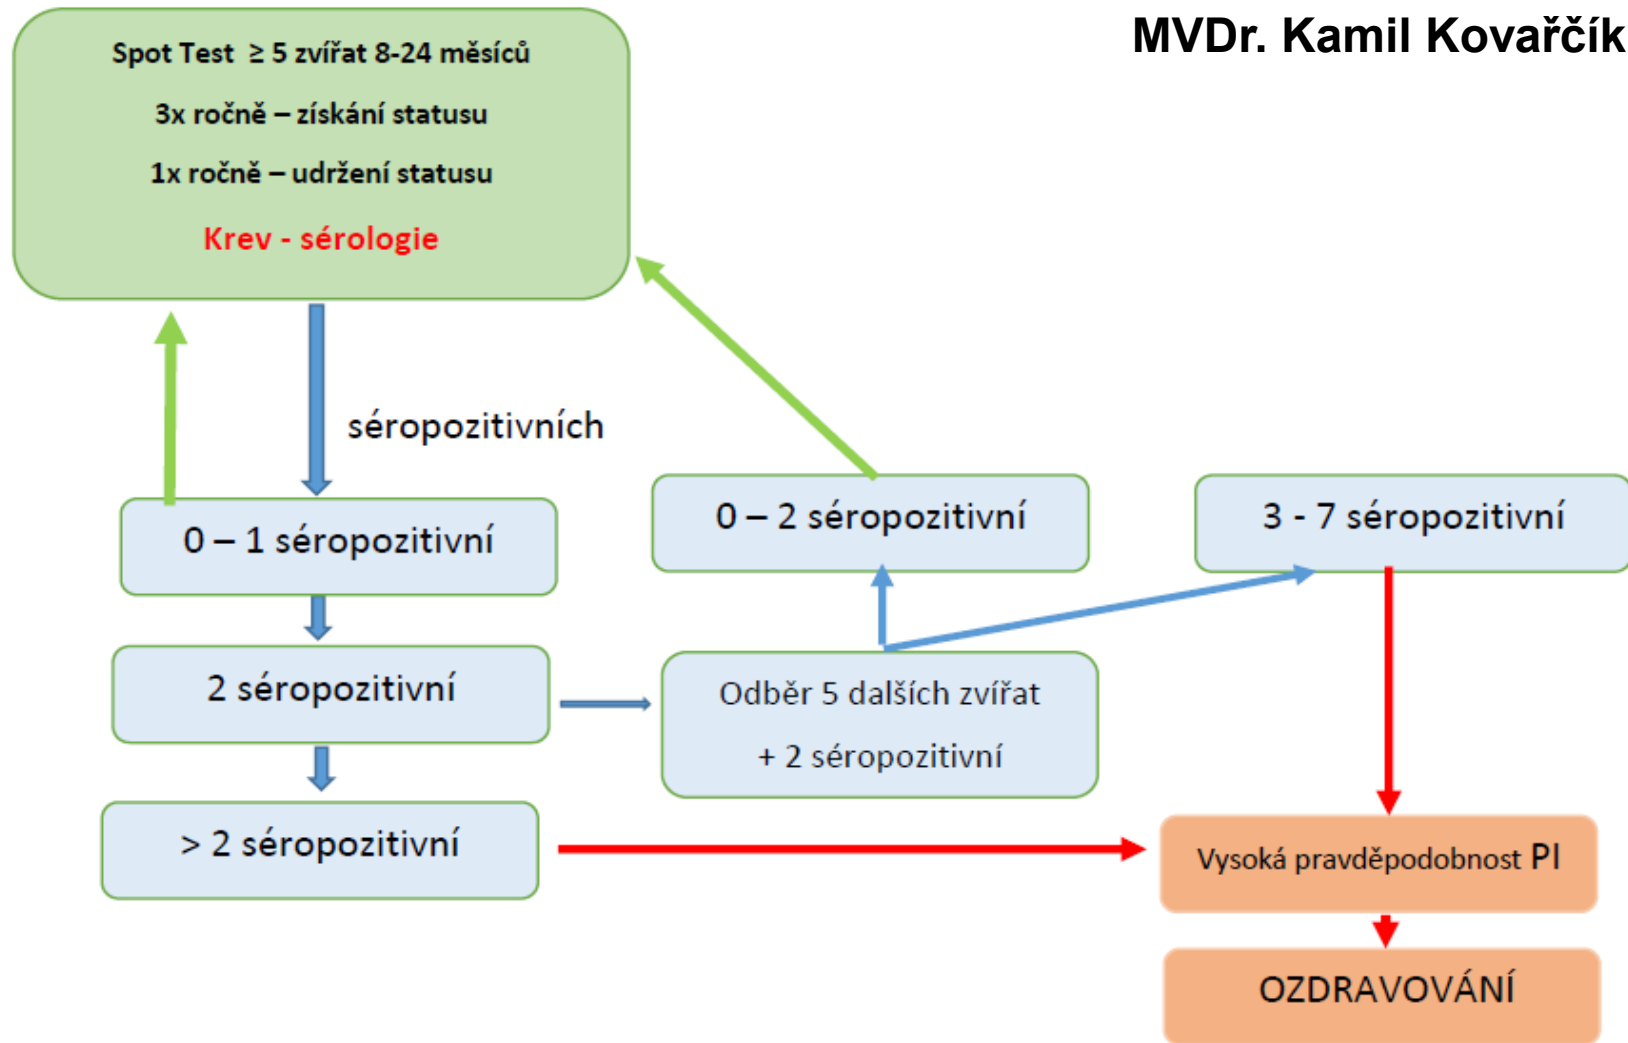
MVDr. Kamil Kovařčík

Spot Test ≥ 5 zvířat 8-24 měsíců

3x ročně – získání statusu

1x ročně – udržení statusu

Krev - sérologie

séropozitivních

0 – 1 séropozitivní

0 – 2 séropozitivní

3 - 7 séropozitivní

2 séropozitivní

Odběr 5 dalších zvířat

+ 2 séropozitivní

> 2 séropozitivní

Vysoká pravděpodobnost PI

OZDRAVOVÁNÍ